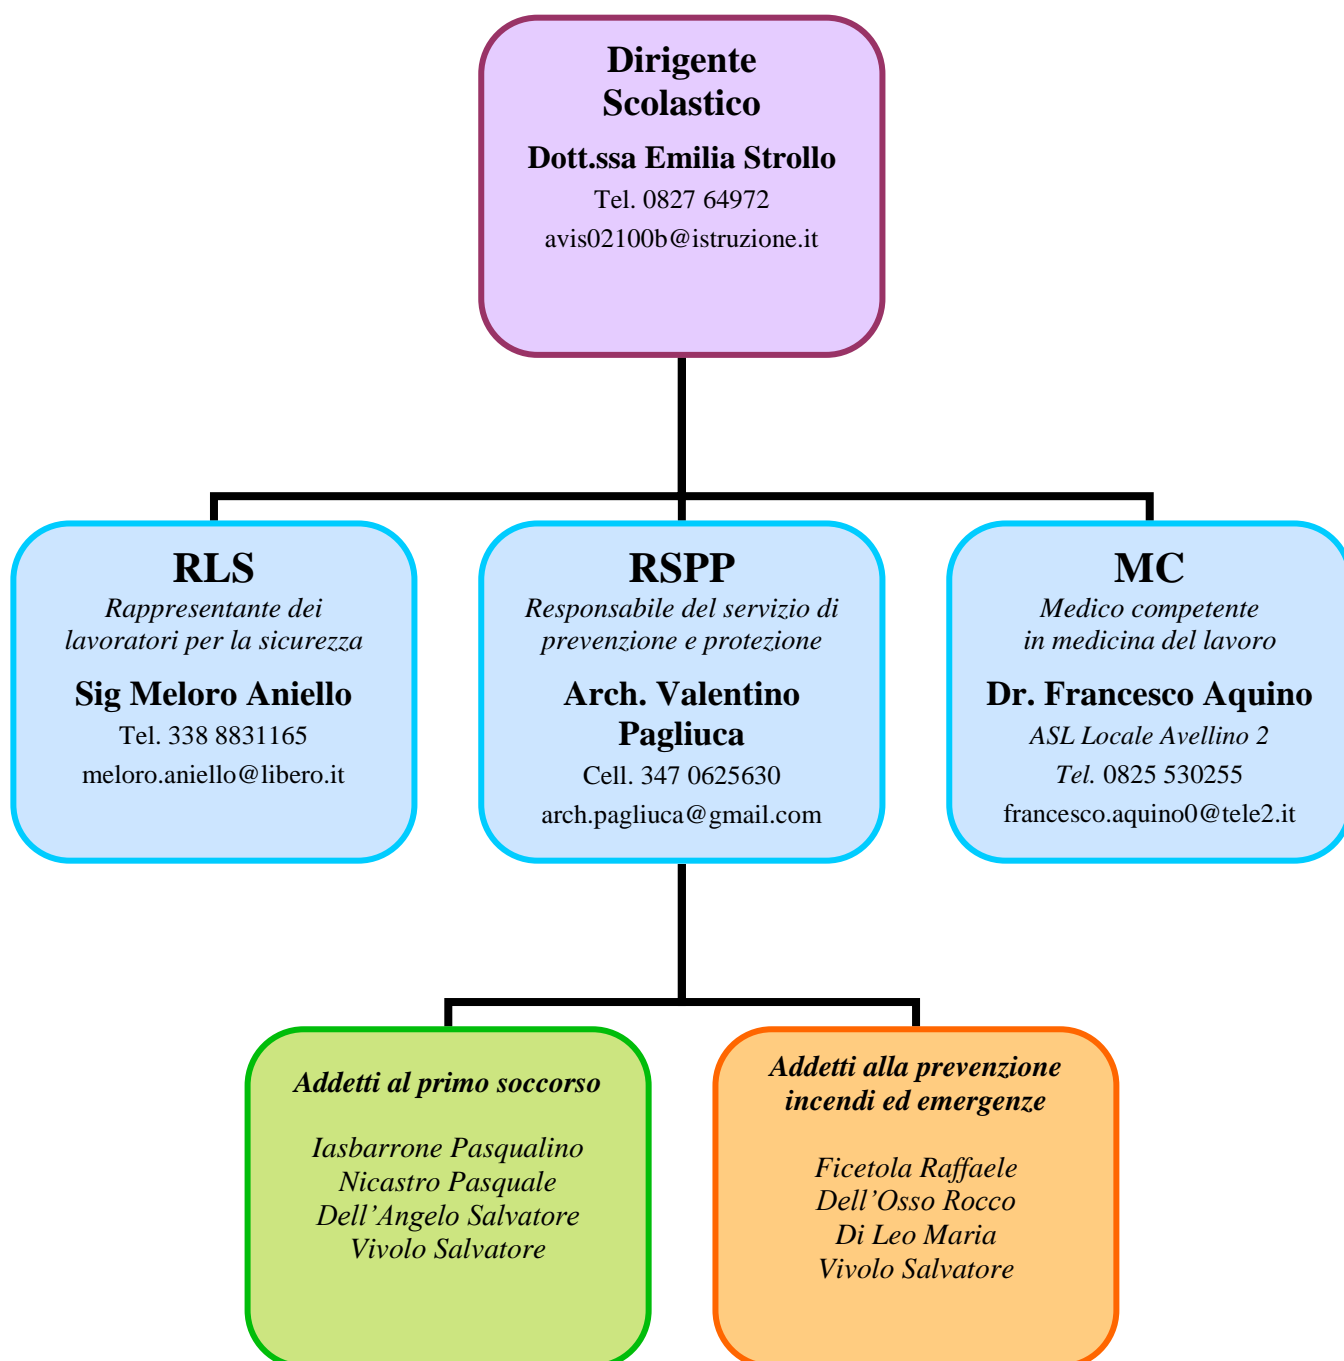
Dirigente Scolastico

Dott.ssa Emilia Strollo

Tel. 0827 64972

avis02100b@istruzione.it

RLS

Rappresentante dei lavoratori per la sicurezza

Sig Meloro Aniello

Tel. 338 8831165

meloro.aniello@libero.it

RSPP

Responsabile del servizio di prevenzione e protezione

Arch. Valentino Pagliuca

Cell. 347 0625630

arch.pagliuca@gmail.com

MC

Medico competente in medicina del lavoro

Dr. Francesco Aquino

ASL Locale Avellino 2

Tel. 0825 530255

francesco.aquino0@tele2.it

Addetti al primo soccorso

Iasbarrone Pasqualino
Nicastro Pasquale
Dell'Angelo Salvatore
Vivolo Salvatore

Addetti alla prevenzione incendi ed emergenze

Ficetola Raffaele
Dell'Osso Rocco
Di Leo Maria
Vivolo Salvatore